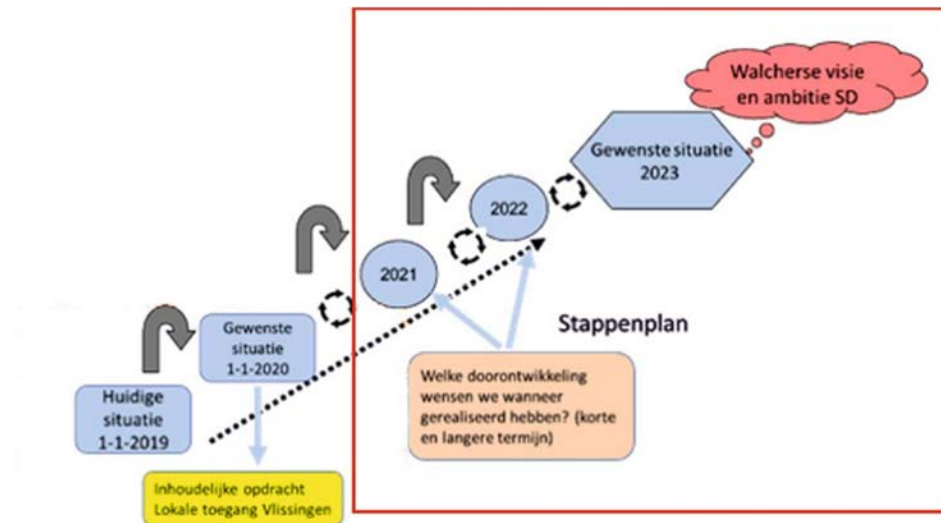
Walcherse visie en ambitie SD

Gewenste situatie 2023

2022

2021

Stappenplan

Gewenste situatie 1-1-2020

Huidige situatie 1-1-2019

Welke doorontwikkeling wensen we wanneer gerealiseerd hebben? (korte en langere termijn)

Inhoudelijke opdracht Lokale toegang Vlissingen